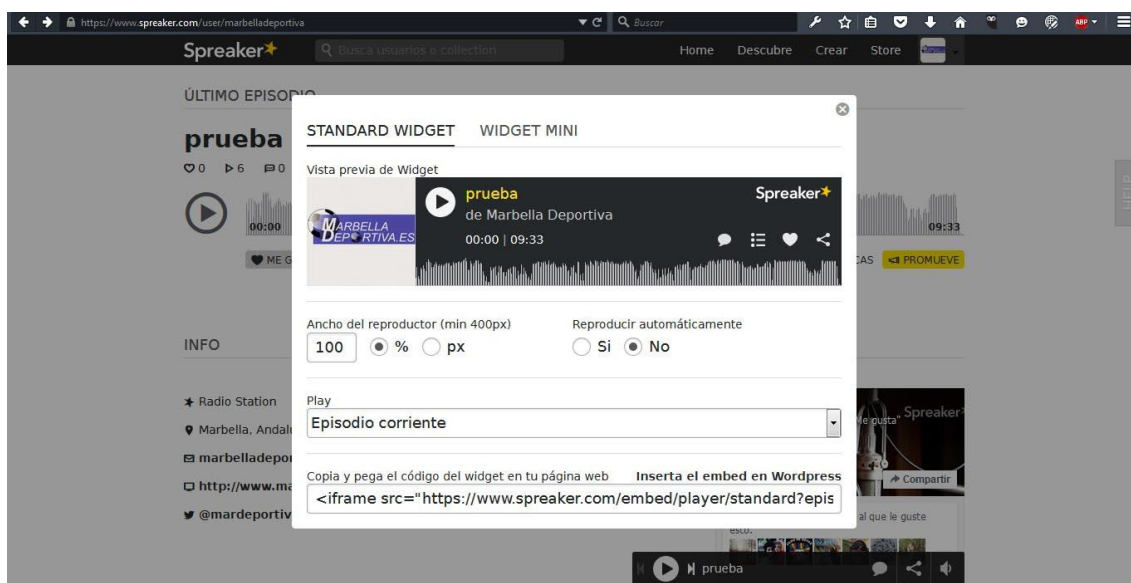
https://www.spreaker.com/user/marbelladeportiva

Buscar

ABP

Spreaker

Busca usuarios o collection

Home Descubre Crear Store

ÚLTIMO EPISODIO

prueba

0 6 0

00:00

09:33

ME G

CAS PROMUEVE

INFO

Radio Station

Marbella, Andalu

marbelladepor

http://www.ma

@mardeportiv

HELP

Me gusta Spreaker

Compartir

al que le guste

esto.

STANDARD WIDGET WIDGET MINI

Vista previa de Widget

prueba

de Marbella Deportiva

00:00 | 09:33

Spreaker

MARBELLA DEPORTIVA.ES

Ancho del reproductor (min 400px)

100 % px

Reproducir automáticamente

Si No

Play

Episodio corriente

Copia y pega el código del widget en tu página web

Inserta el embed en Wordpress

<iframe src="https://www.spreaker.com/embed/player/standard?epis

prueba